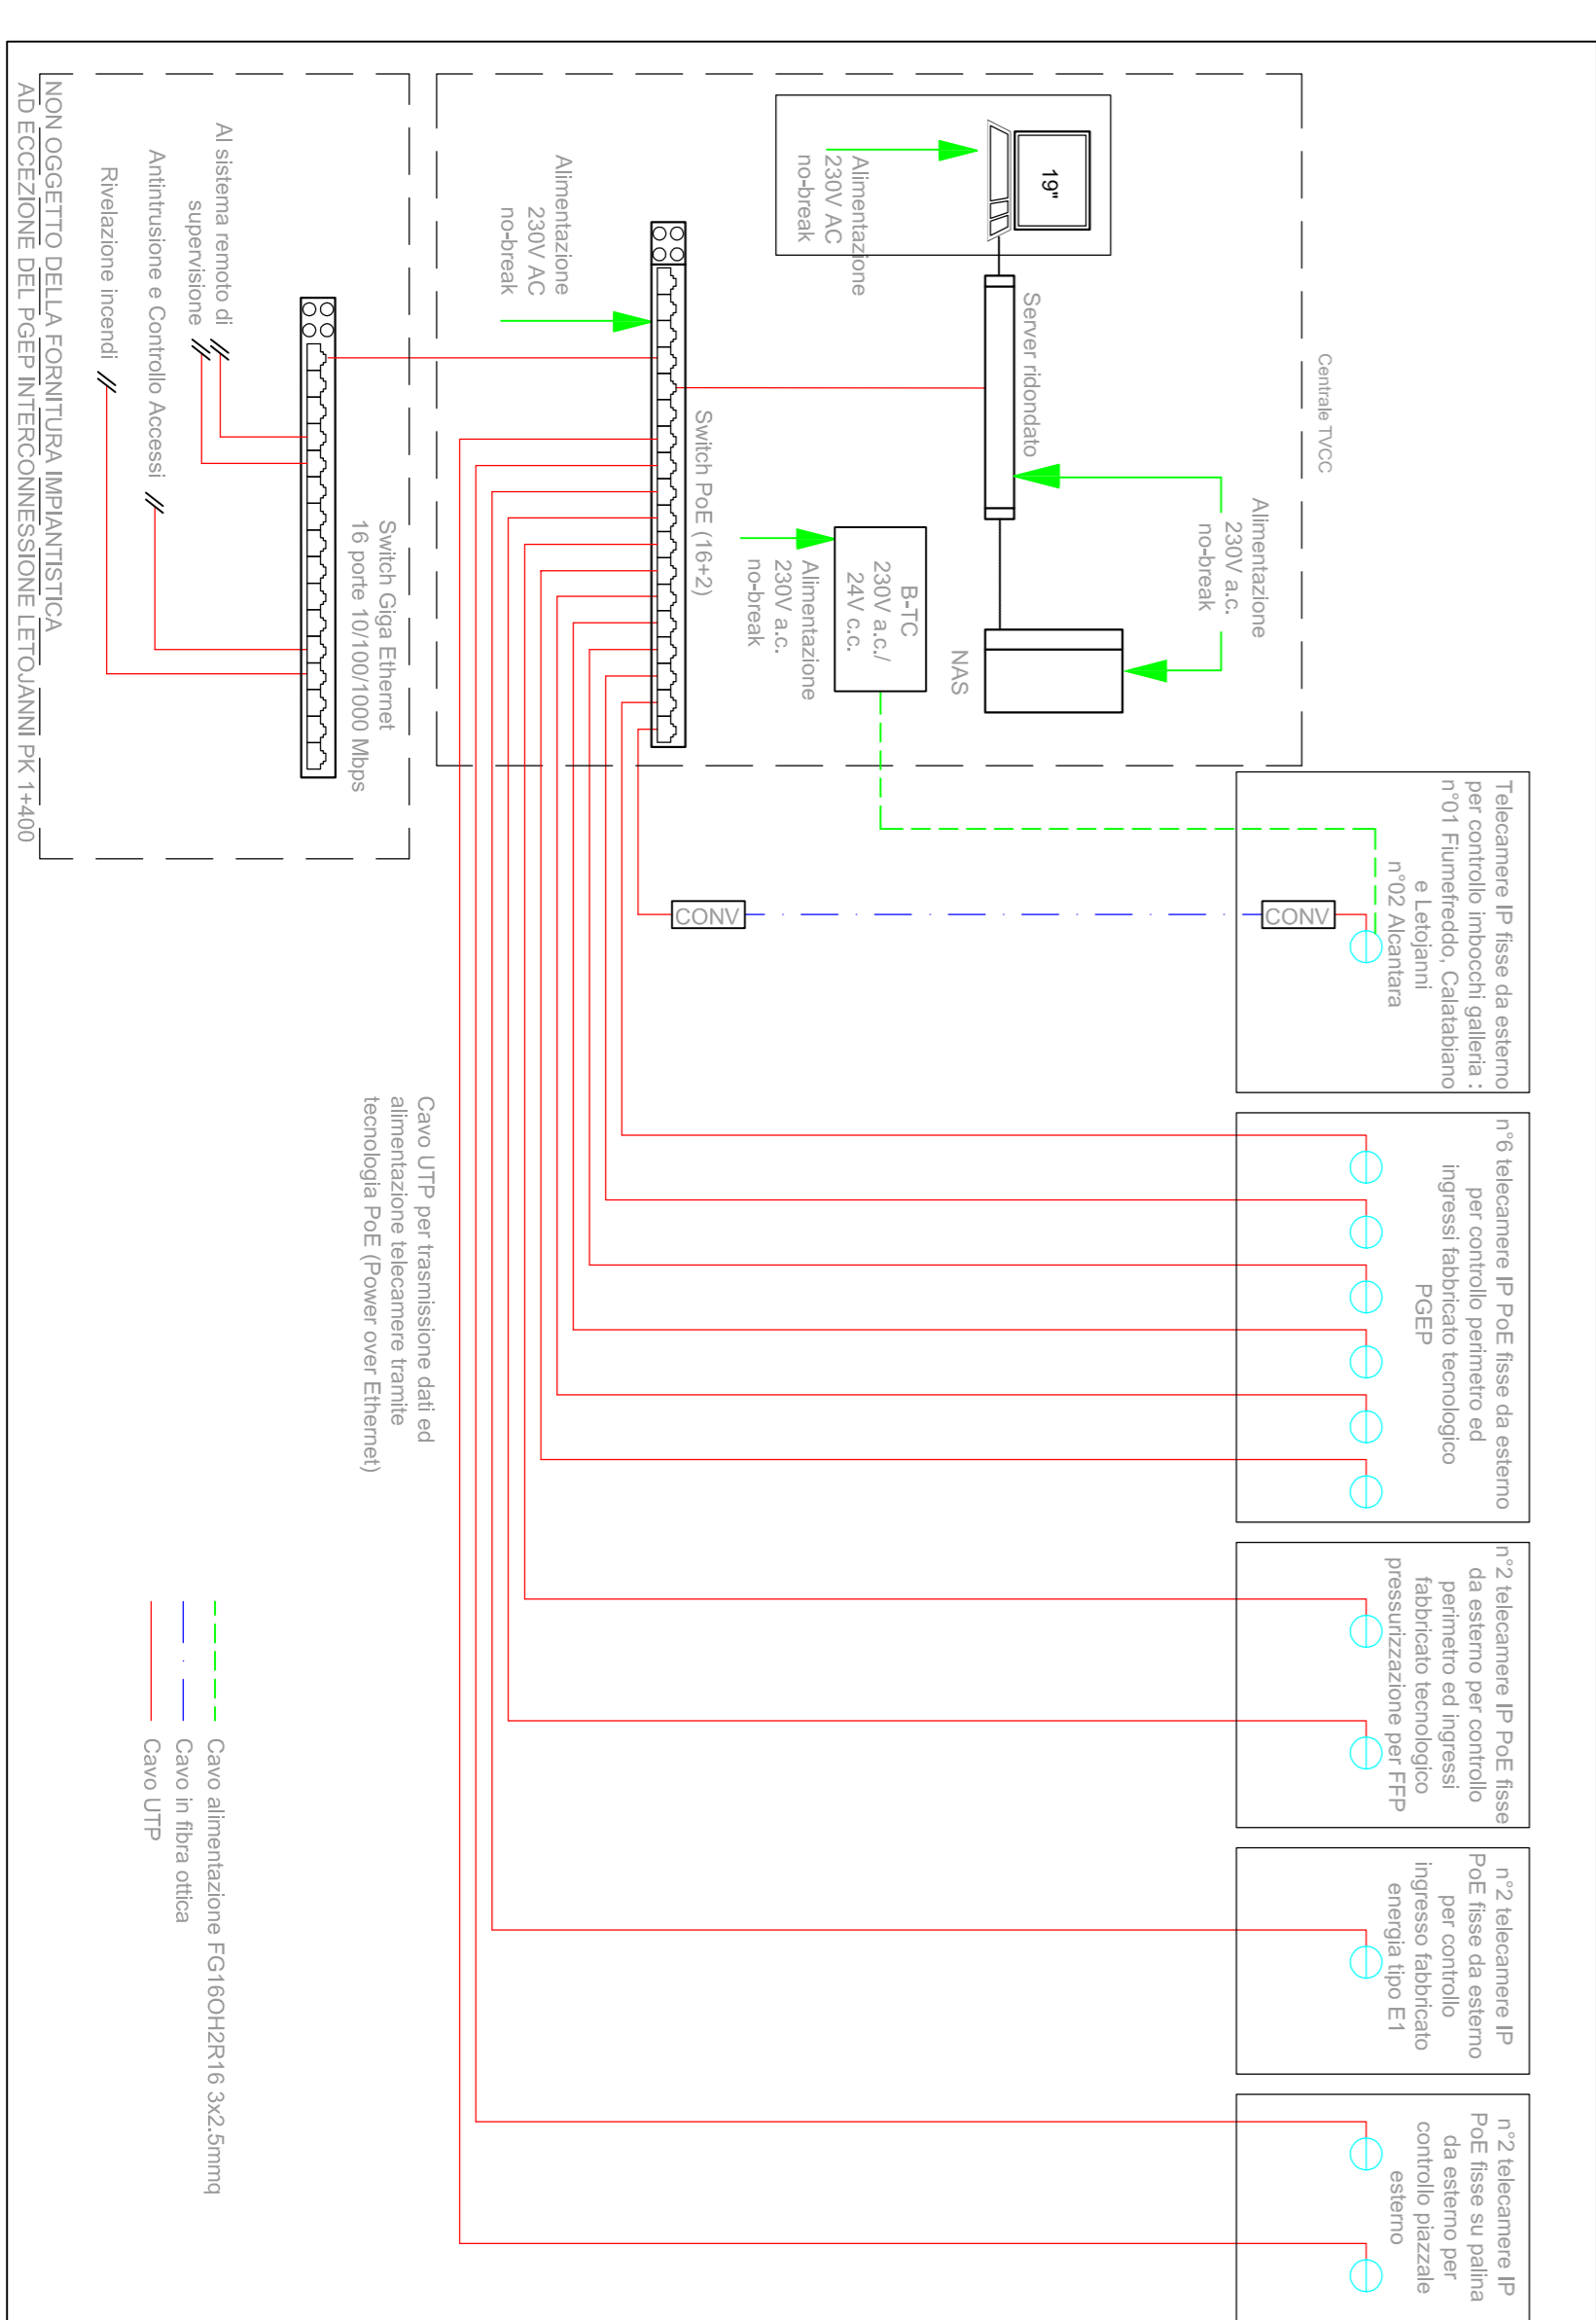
NON OGGETTO DELLA FORNITURA IMPIANTISTICA
AD ECCEZIONE DEL PGEP INTERCONNESSIONE LETOJANNI PK 1+400

Al sistema remoto di supervisione

Antintrusione e Controllo Accessi

Rivelazione incendi

Switch Giga Ethernet
16 porte 10/100/1000 Mbps

Alimentazione
230V AC
no-break

Switch PoE (16+2)

Alimentazione
230V AC
no-break

19"

Server ridondato

Centrale TVCC

Alimentazione
230V a.c.
no-break

B-TC
230V a.c./
24V c.c.

Alimentazione
230V a.c.
no-break

NAS

CONV

CONV

Telecamere IP fisse da esterno per controllo imbocchi galleria : n°01 Fiumefreddo, Calatabiano e Letojanni
n°02 Alcantara

n°6 telecamere IP PoE fisse da esterno per controllo perimetro ed ingressi fabbricato tecnologico PGEP

n°2 telecamere IP PoE fisse da esterno per controllo perimetro ed ingressi fabbricato tecnologico pressurizzazione per FFP

n°2 telecamere IP PoE fisse da esterno per controllo ingresso fabbricato energia tipo E1

n°2 telecamere IP PoE fisse su palina da esterno per controllo piazzale esterno

Cavo UTP per trasmissione dati ed alimentazione telecamere tramite tecnologia PoE (Power over Ethernet)

Cavo alimentazione FG16OH2R16 3x2.5mmq
Cavo in fibra ottica
Cavo UTP